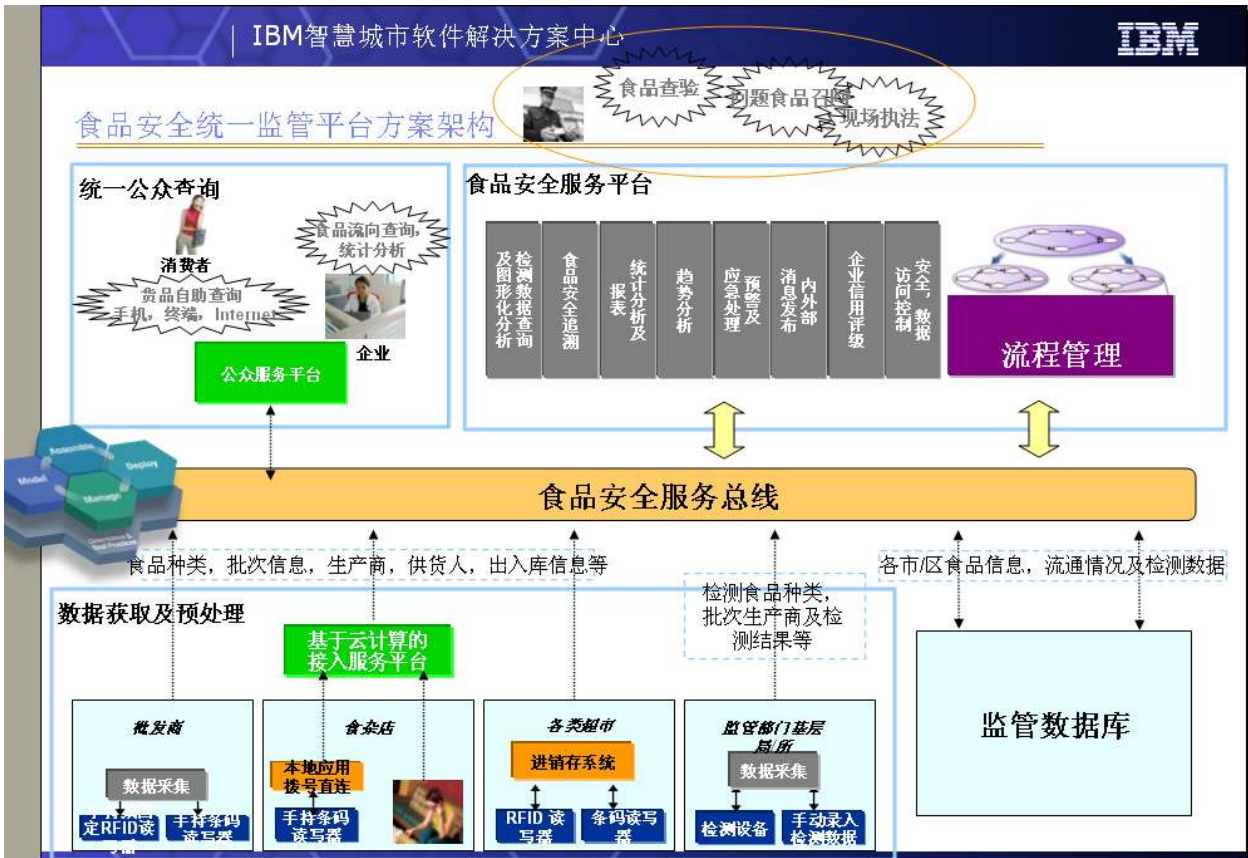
IBM智慧城市软件解决方案中心

IBM

食品安全统一监管平台方案架构

食品查验
问题食品召回
现场执法

统一公众查询

消费者

食品流向查询，统计分析

货品自助查询
手机，终端，Internet

企业

公众服务平台

食品安全服务平台

检测数据查询及图形化分析

食品安全追溯

统计分析及报表

趋势分析

预警及应急处理

内外部消息发布

企业信用评级

安全，数据访问控制

流程管理

Model Assemble Deploy Manage

食品安全服务总线

食品种类，批次信息，生产商，供货人，出入库信息等

检测食品种类，批次生产商及检测结果等

各市/区食品信息，流通情况及检测数据

数据获取及预处理

基于云计算的接入服务平台

批发商
数据采集
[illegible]定RFID读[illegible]
手持条码读写器

食杂店
本地应用拨号直连
手持条码读写器

各类超市
进销存系统
RFID 读写器
条码读写器

监管部门基层局所
数据采集
检测设备
手动录入检测数据

监管数据库